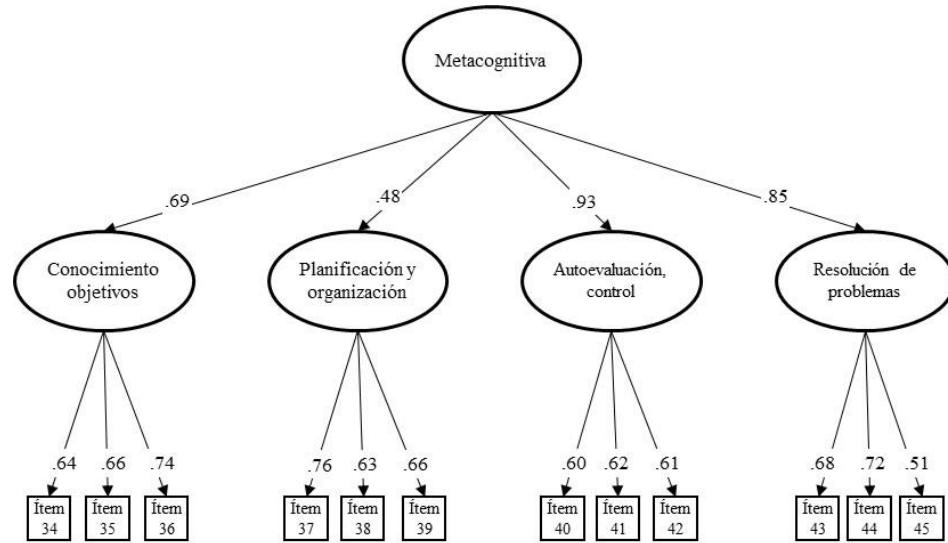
Metacognitiva

.69

.48

.93

.85

Conocimiento objetivos

Planificación y organización

Autoevaluación, control

Resolución de problemas

.64 .66 .74

.76 .63 .66

.60 .62 .61

.68 .72 .51

Ítem 34

Ítem 35

Ítem 36

Ítem 37

Ítem 38

Ítem 39

Ítem 40

Ítem 41

Ítem 42

Ítem 43

Ítem 44

Ítem 45